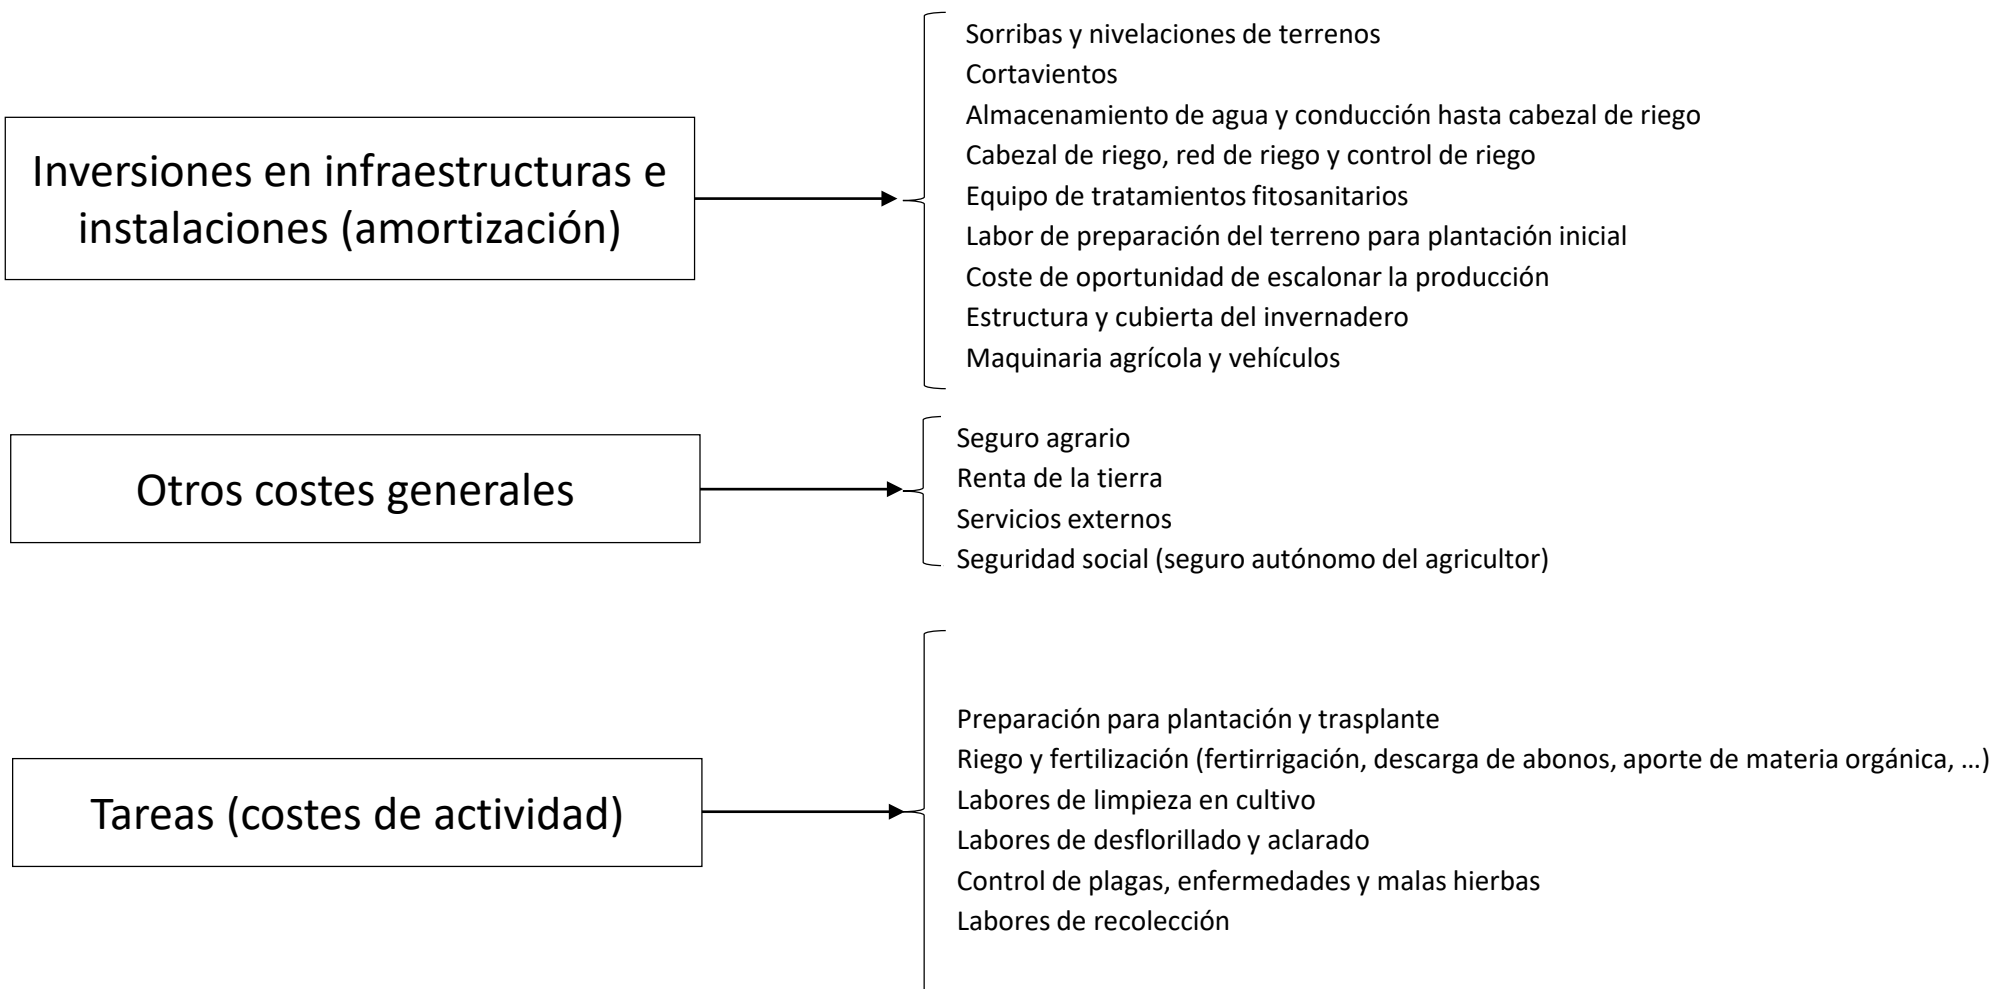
Inversiones en infraestructuras e instalaciones (amortización)

Sorribas y nivelaciones de terrenos
Cortavientos
Almacenamiento de agua y conducción hasta cabezal de riego
Cabezal de riego, red de riego y control de riego
Equipo de tratamientos fitosanitarios
Labor de preparación del terreno para plantación inicial
Coste de oportunidad de escalonar la producción
Estructura y cubierta del invernadero
Maquinaria agrícola y vehículos

Otros costes generales

Seguro agrario
Renta de la tierra
Servicios externos
Seguridad social (seguro autónomo del agricultor)

Tareas (costes de actividad)

Preparación para plantación y trasplante
Riego y fertilización (fertirrigación, descarga de abonos, aporte de materia orgánica, …)
Labores de limpieza en cultivo
Labores de desflorillado y aclarado
Control de plagas, enfermedades y malas hierbas
Labores de recolección